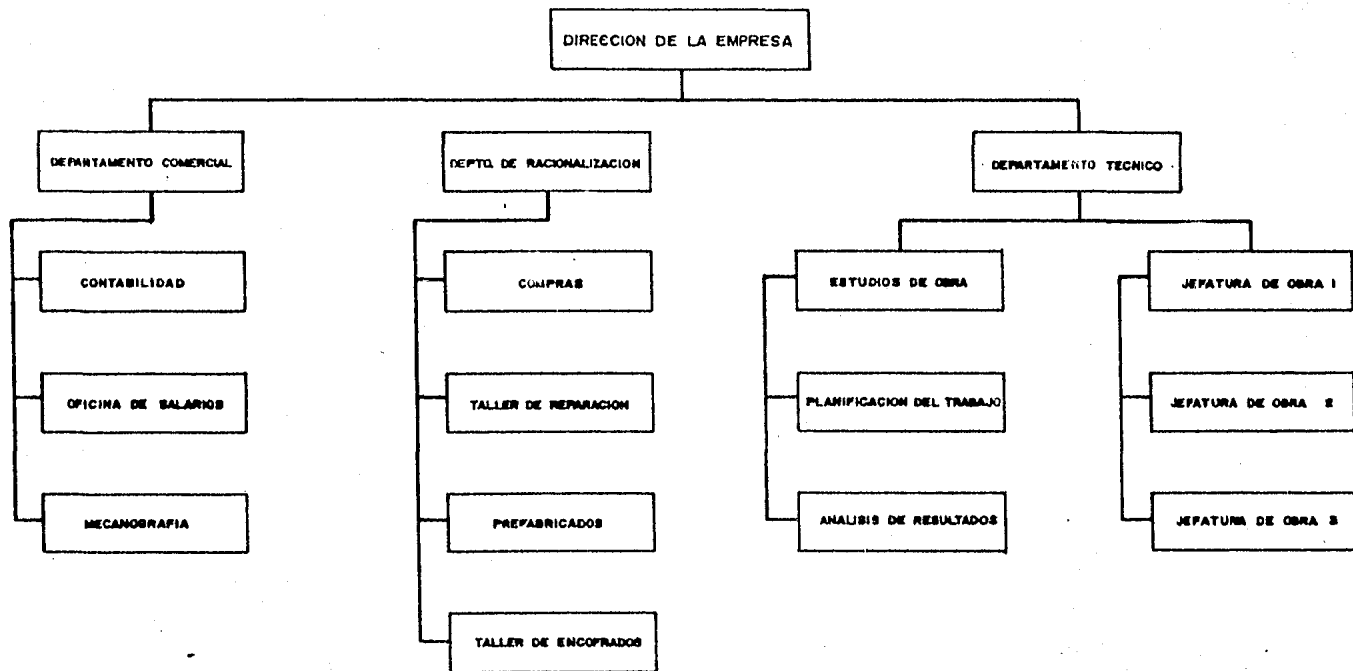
DIRECCION DE LA EMPRESA

DEPARTAMENTO COMERCIAL

CONTABILIDAD

OFICINA DE SALARIOS

MECANOGRAFIA

DEPTO. DE RACIONALIZACION

COMPRAS

TALLER DE REPARACION

PREFABRICADOS

TALLER DE ENCOFRADOS

DEPARTAMENTO TECNICO

ESTUDIOS DE OBRA

PLANIFICACION DEL TRABAJO

ANALISIS DE RESULTADOS

JEFATURA DE OBRA 1

JEFATURA DE OBRA 2

JEFATURA DE OBRA 3